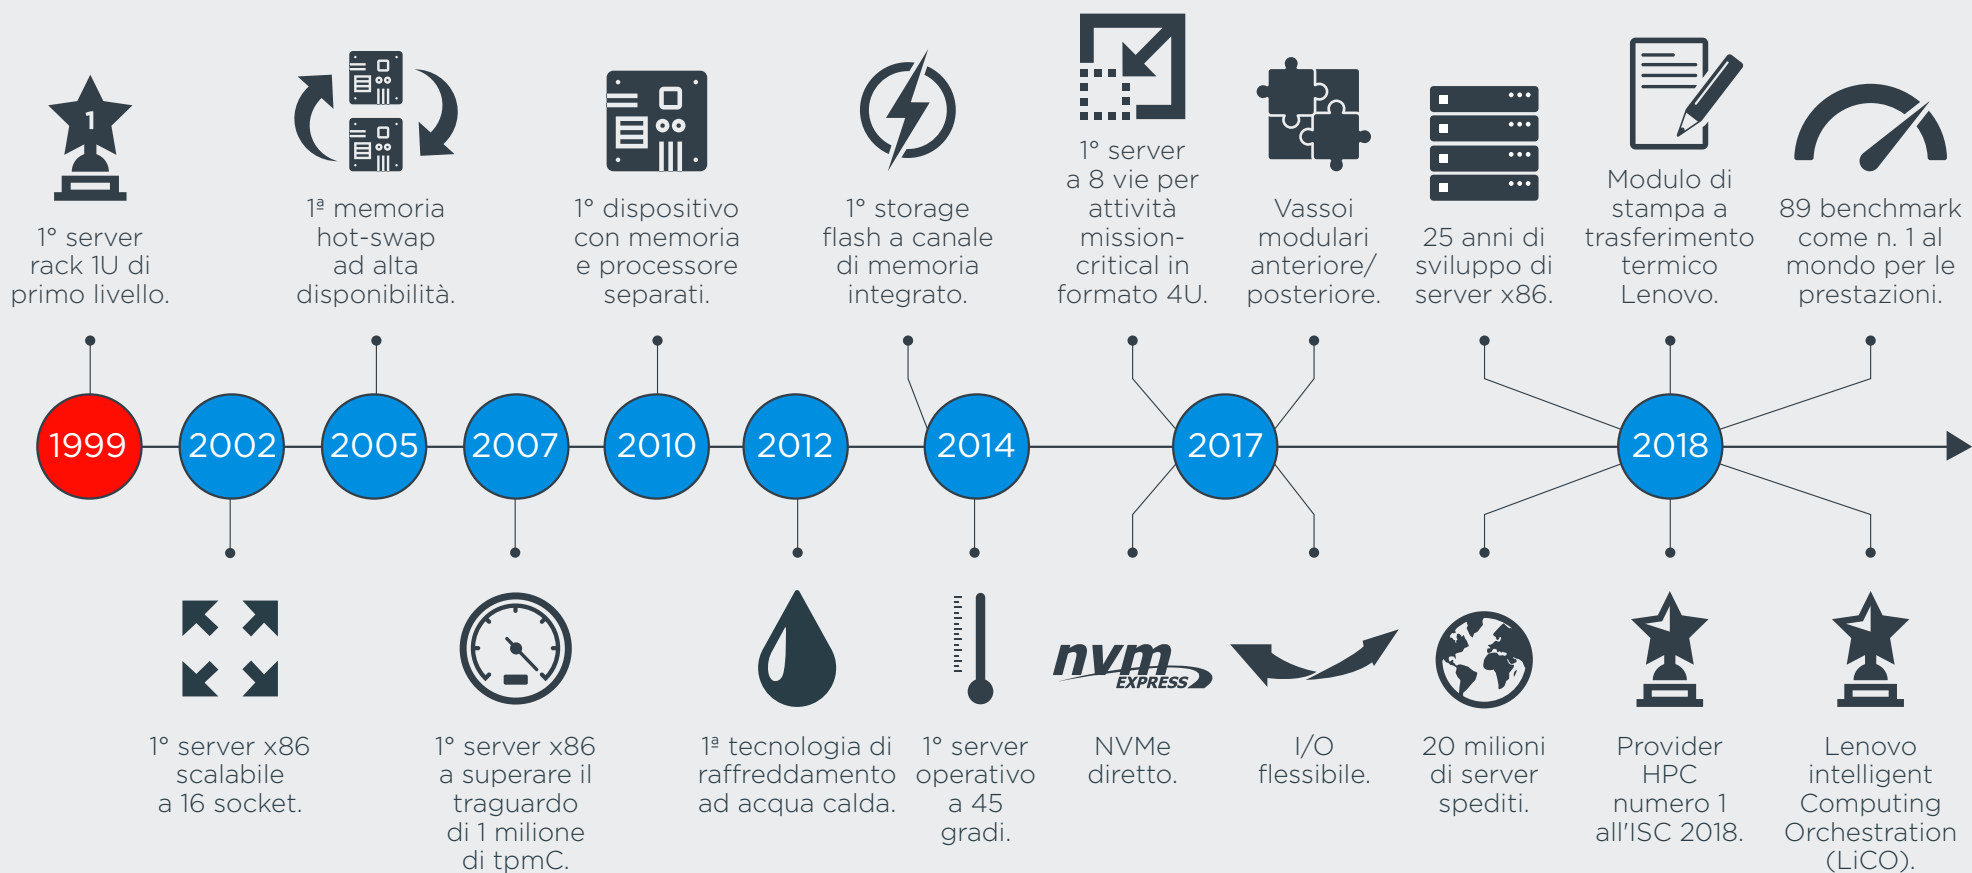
1

1° server rack 1U di primo livello.

1ª memoria hot-swap ad alta disponibilità.

1° dispositivo con memoria e processore separati.

1° storage flash a canale di memoria integrato.

1° server a 8 vie per attività mission-critical in formato 4U.

Vassoi modulari anteriore/ posteriore.

25 anni di sviluppo di server x86.

Modulo di stampa a trasferimento termico Lenovo.

89 benchmark come n. 1 al mondo per le prestazioni.

1999

2002

2005

2007

2010

2012

2014

2017

2018

1° server x86 scalabile a 16 socket.

1° server x86 a superare il traguardo di 1 milione di tpmC.

1ª tecnologia di raffreddamento ad acqua calda.

1° server operativo a 45 gradi.

nvm EXPRESS

NVMe diretto.

I/O flessibile.

20 milioni di server spediti.

Provider HPC numero 1 all'ISC 2018.

Lenovo intelligent Computing Orchestration (LiCO).